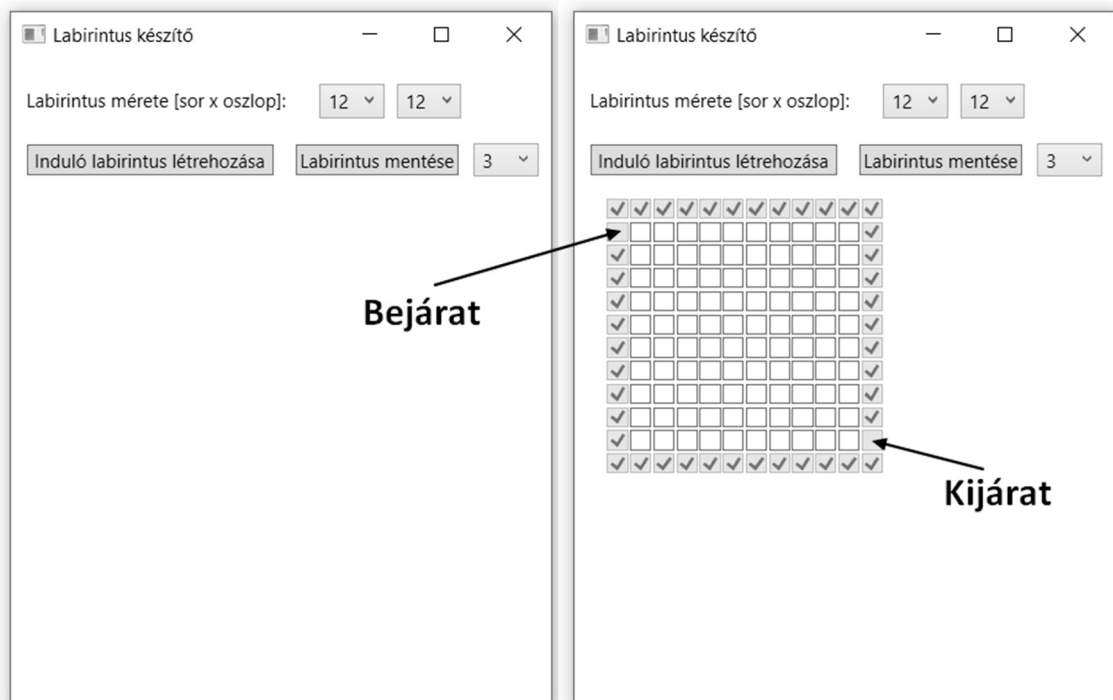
Labirintus készítő

Labirintus mérete [sor x oszlop]: 12 12

Induló labirintus létrehozása Labirintus mentése 3

Labirintus készítő

Labirintus mérete [sor x oszlop]: 12 12

Induló labirintus létrehozása Labirintus mentése 3

Bejárat

Kijárat